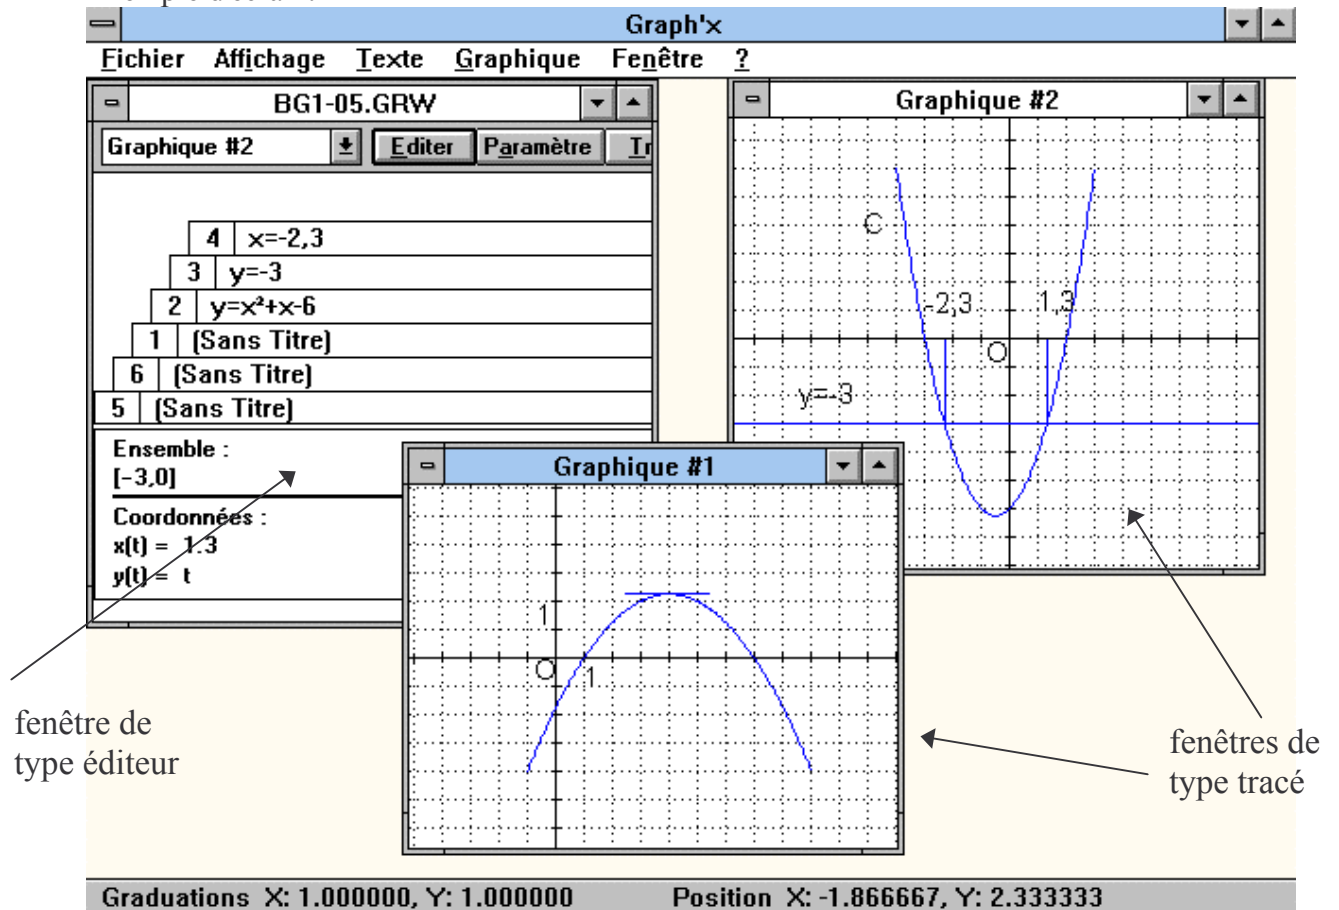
Graph'x

Fichier Affichage Texte Graphique Fenêtre ?

BG1-05.GRW

Graphique #2 Editer Paramètre Tr

4 x=-2,3
3 y=-3
2 y=x²+x-6
1 (Sans Titre)
6 (Sans Titre)
5 (Sans Titre)

Ensemble :
[-3,0]

Coordonnées :
x(t) = 1.3
y(t) = t

Graphique #2

C
-2,3
1,3
O
y=-3

Graphique #1

1
O
1

fenêtre de type éditeur

fenêtres de type tracé

Graduations X: 1.000000, Y: 1.000000 Position X: -1.866667, Y: 2.333333